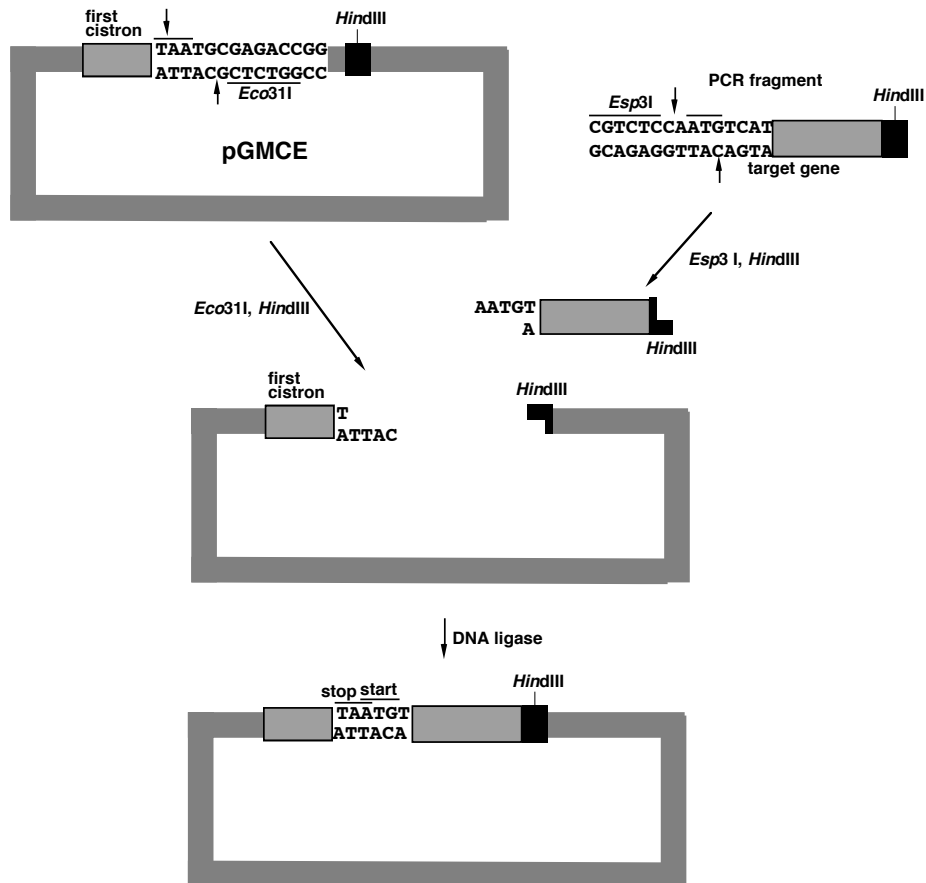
first cistron
TAATGCGAGACCGG
ATTACGCTCTGGCC
Eco31I
HindIII

pGMCE

PCR fragment
Esp3I
CGTCTCCAATGTCAT
GCAGAGGTTACAGTA
HindIII
target gene

Esp3 I, HindIII

Eco31I, HindIII

AATGT
A
HindIII

first cistron
T
ATTAC
HindIII

DNA ligase

stop start
TAATGT
ATTACA
HindIII